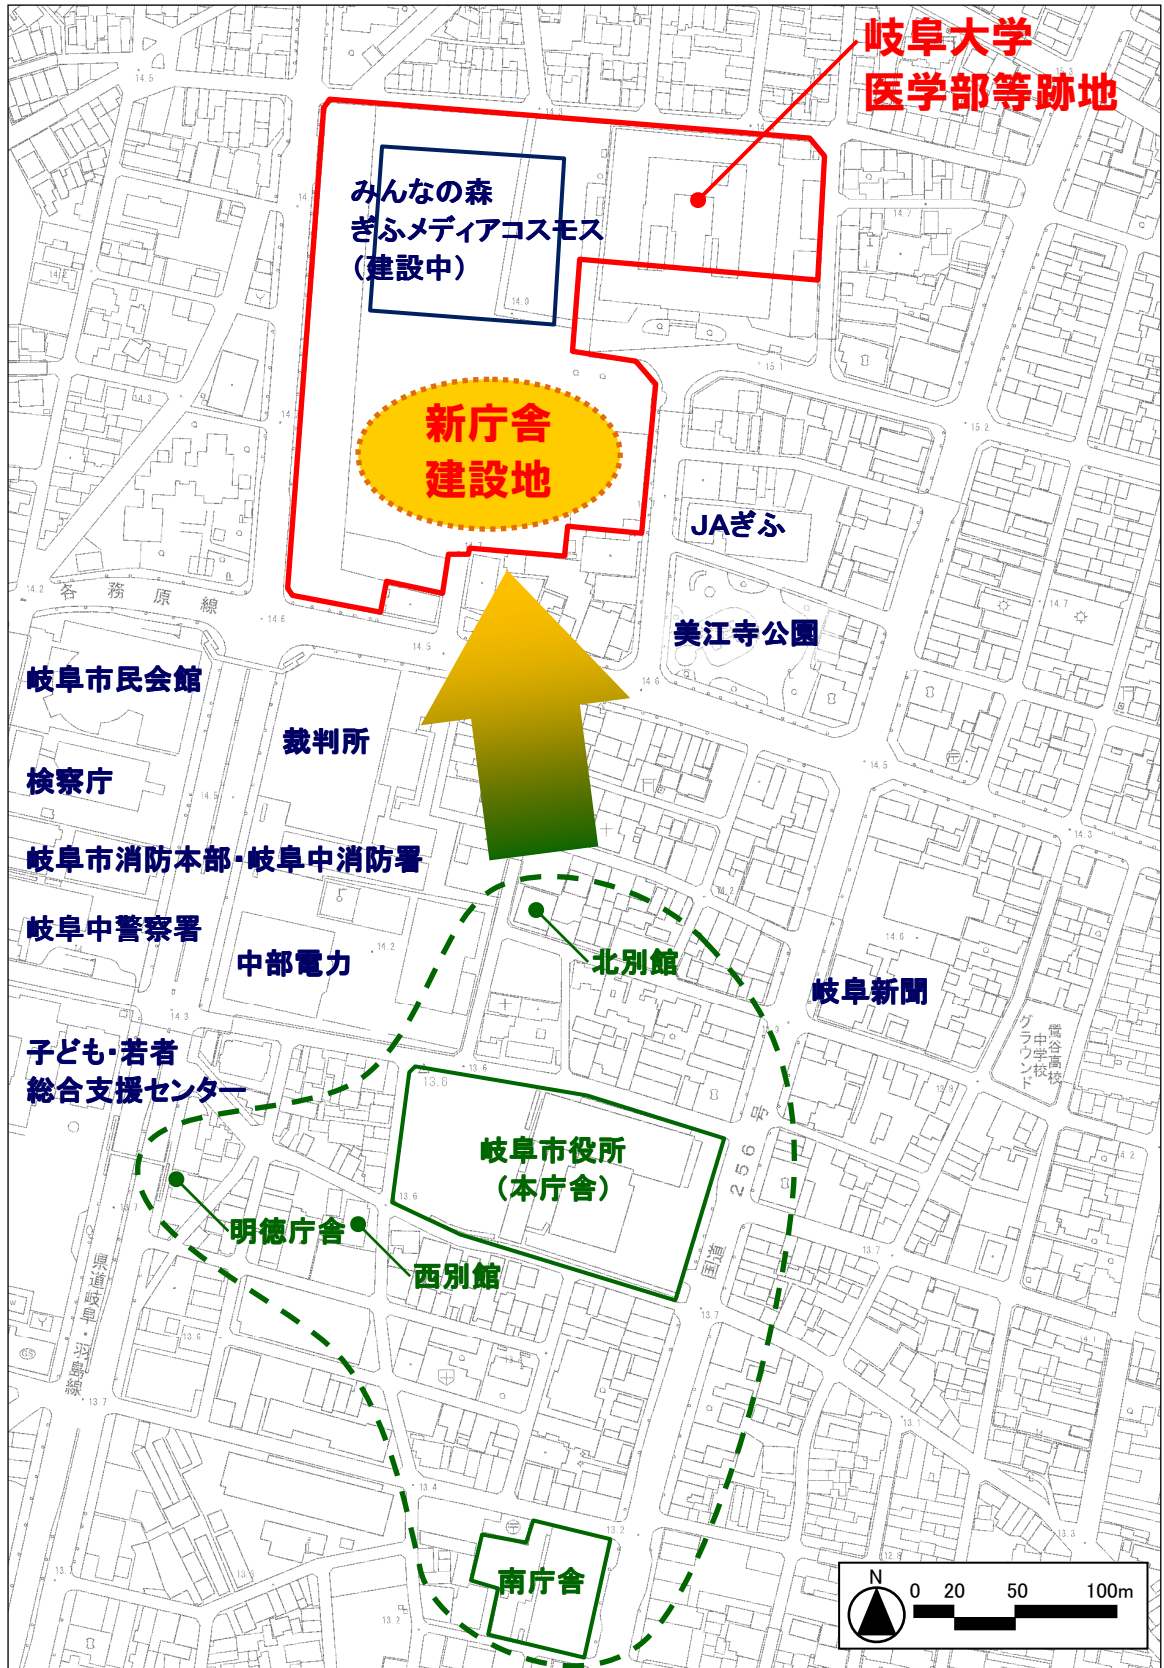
岐阜大学
医学部等跡地

みんなの森
ぎふメディアコスモス
（建設中）

新庁舎
建設地

JAぎふ

各務原線

美江寺公園

岐阜市民会館

裁判所

検察庁

岐阜市消防本部・岐阜中消防署

岐阜中警察署

中部電力

北別館

岐阜新聞

子ども・若者
総合支援センター

岐阜市役所
（本庁舎）

明徳庁舎

西別館

国道256号

県道岐阜・羽島線

長良中学校グラウンド

南庁舎

N
0 20 50 100m